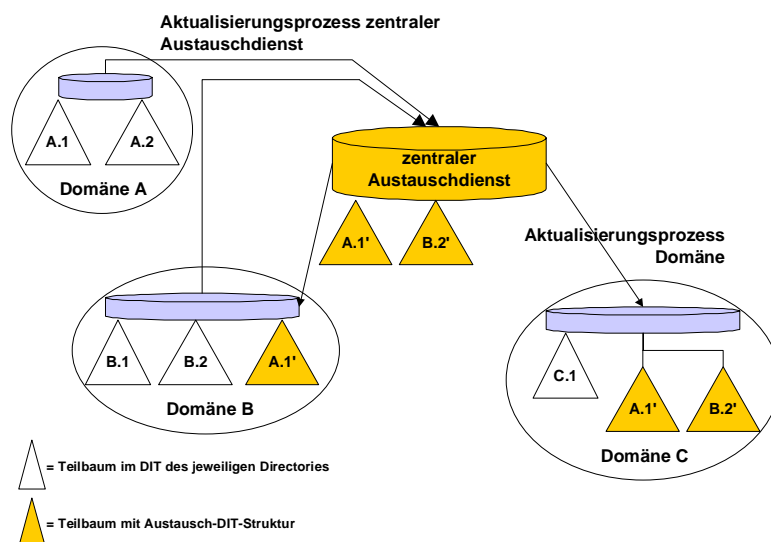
Aktualisierungsprozess zentraler Austauschdienst

A.1

A.2

Domäne A

zentraler Austauschdienst

A.1'

B.2'

Aktualisierungsprozess Domäne

B.1

B.2

A.1'

Domäne B

C.1

A.1'

B.2'

Domäne C

= Teilbaum im DIT des jeweiligen Directories

= Teilbaum mit Austausch-DIT-Struktur